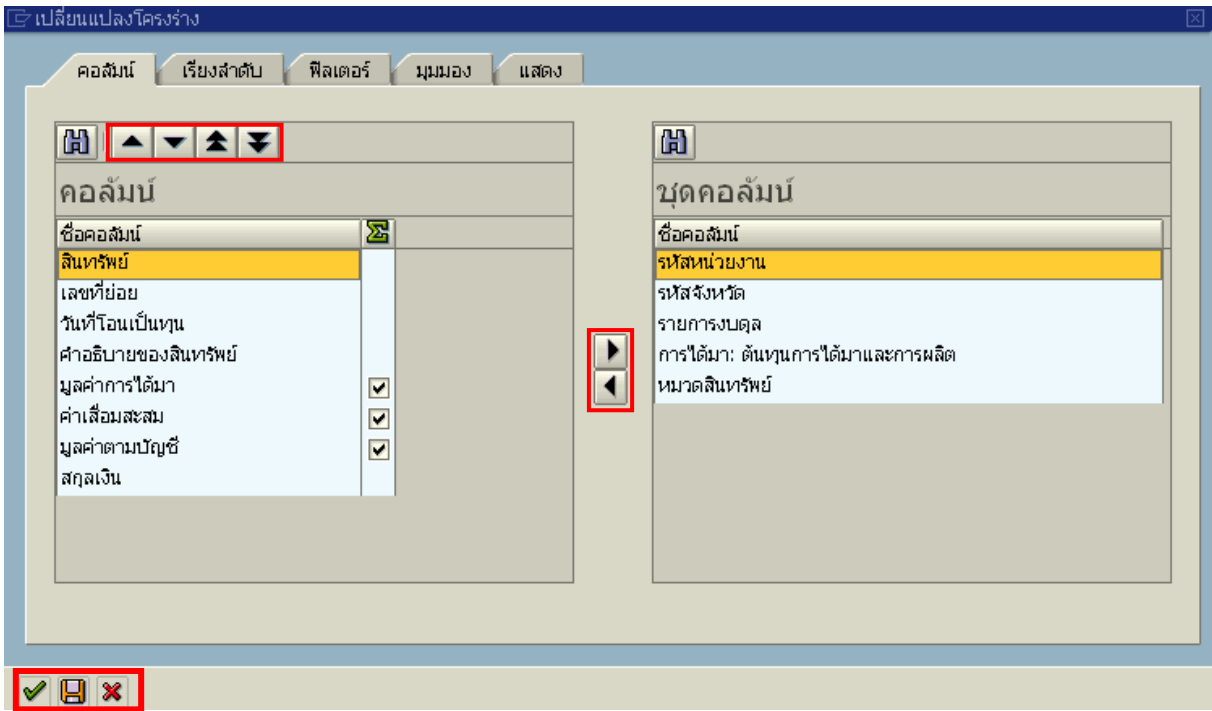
เปลี่ยนแปลงโครงร่าง

คอลัมน์ | เรียงลำดับ | ฟิลเตอร์ | มุมมอง | แสดง

คอลัมน์

| ชื่อคอลัมน์ | Σ |
|---|---|
| สินทรัพย์ | |
| เลขที่ย่อย | |
| วันที่โอนเป็นทุน | |
| คำอธิบายของสินทรัพย์ | |
| มูลค่าการได้มา | ✔ |
| ค่าเสื่อมสะสม | ✔ |
| มูลค่าตามบัญชี | ✔ |
| สกุลเงิน | |

ชุดคอลัมน์

| ชื่อคอลัมน์ |
|---|
| รหัสหน่วยงาน |
| รหัสจังหวัด |
| รายการงบดุล |
| การได้มา: ต้นทุนการได้มาและการผลิต |
| หมวดสินทรัพย์ |